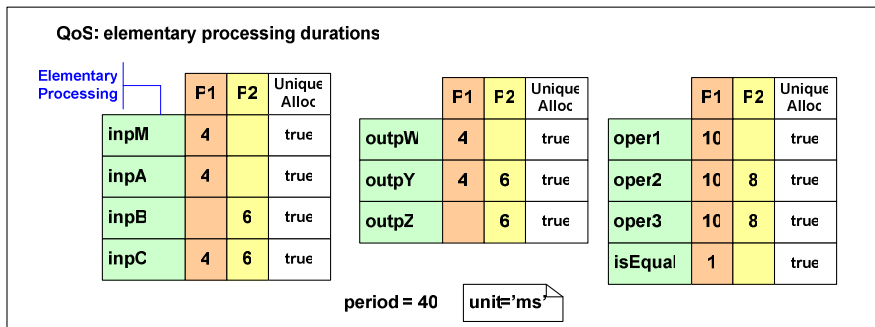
QoS: elementary processing durations

Elementary Processing

| | F1 | F2 | Unique Alloc |
|---|---|---|---|
| inpM | 4 | | true |
| inpA | 4 | | true |
| inpB | | 6 | true |
| inpC | 4 | 6 | true |

| | F1 | F2 | Unique Alloc |
|---|---|---|---|
| outpW | 4 | | true |
| outpY | 4 | 6 | true |
| outpZ | | 6 | true |

| | F1 | F2 | Unique Alloc |
|---|---|---|---|
| oper1 | 10 | | true |
| oper2 | 10 | 8 | true |
| oper3 | 10 | 8 | true |
| isEqual | 1 | | true |

period = 40 unit='ms'